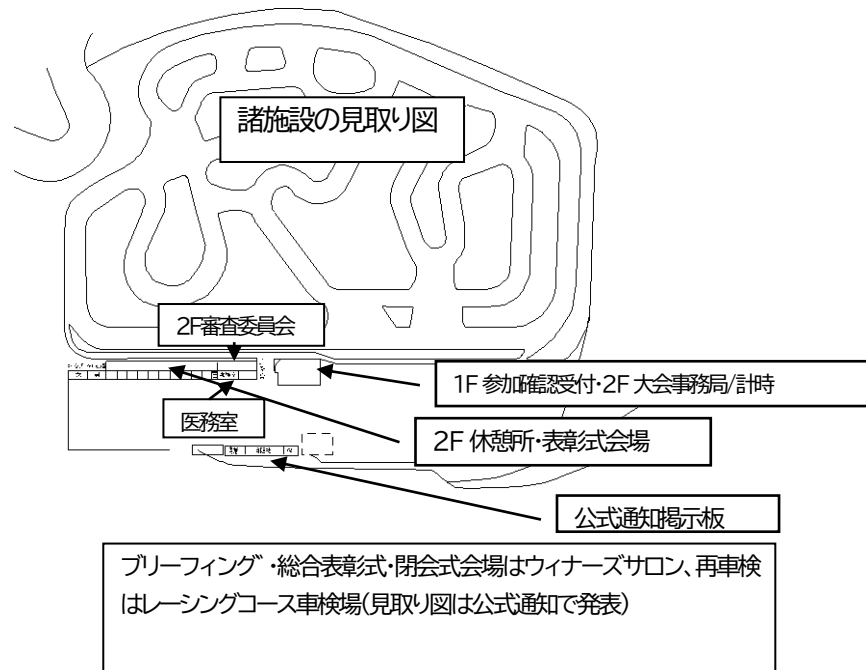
諸施設の見取り図

2F審査委員会

1F 参加確認受付・2F 大会事務局/計時

医務室

2F 休憩所・表彰式会場

公式通知掲示板

ブリーフィング ・総合表彰式・閉会式会場はウィナーズサロン、再車検はレーシングコース車検場(見取り図は公式通知で発表)